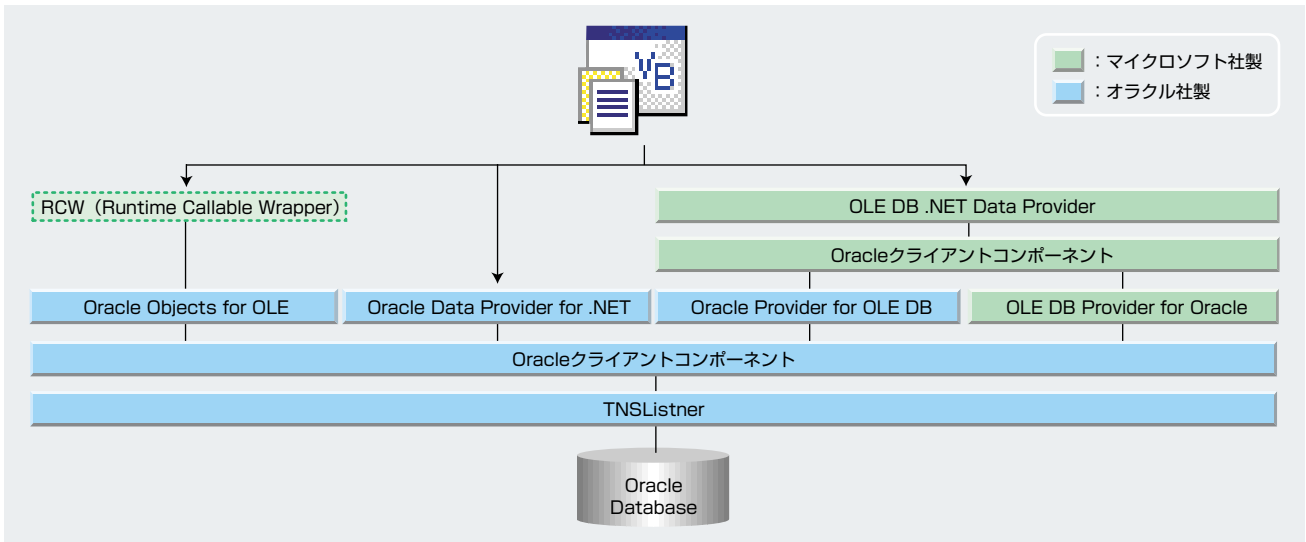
VB

：マイクロソフト社製
：オラクル社製

RCW（Runtime Callable Wrapper）

OLE DB .NET Data Provider

Oracleクライアントコンポーネント

Oracle Objects for OLE

Oracle Data Provider for .NET

Oracle Provider for OLE DB

OLE DB Provider for Oracle

Oracleクライアントコンポーネント

TNSListner

Oracle Database